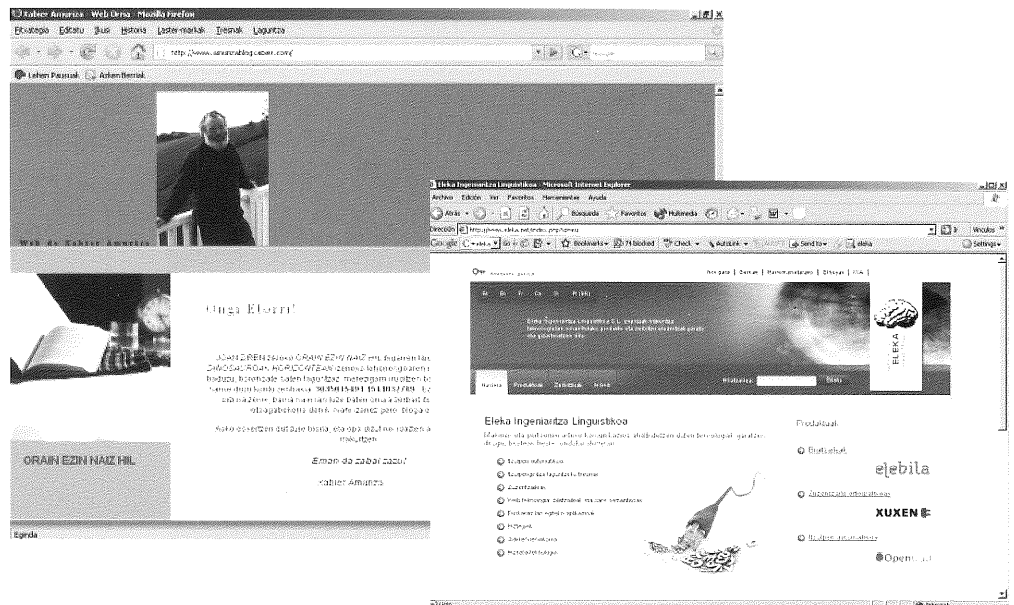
Xabier Amuriza · Web Orria · Mozilla Firefox

Fitxategia Editatu Ikusi Historia Laster-markak Tresnak Laguntza

http://www.amurizablog.ueber.com/

Lehen Pausuak Azken Berriak

Web de Xabier Amuriza

Ongi Etorri!

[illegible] ORAIN EZIN NAIZ HIL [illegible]

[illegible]

Asko eskertzen dut zure bisita, eta opa dizut ne-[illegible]

ORAIN EZIN NAIZ HIL

Eman da zabal zazu!

Xabier Amuriza

Eginda

Eleka Ingeniaritza Linguistikoa - Microsoft Internet Explorer

Archivo Edición Ver Favoritos Herramientas Ayuda

Atrás Búsqueda Favoritos Multimedia

Dirección http://www.eleka.net/index.php?lan=eu

Vínculos

Google Go Bookmarks 76 blocked Check AutoLink Send to eleka Settings

Eleka

ELEKA

Bilatu

Eleka Ingeniaritza Linguistikoa

Produktuak

eLebila

XUXEN

Opentrad